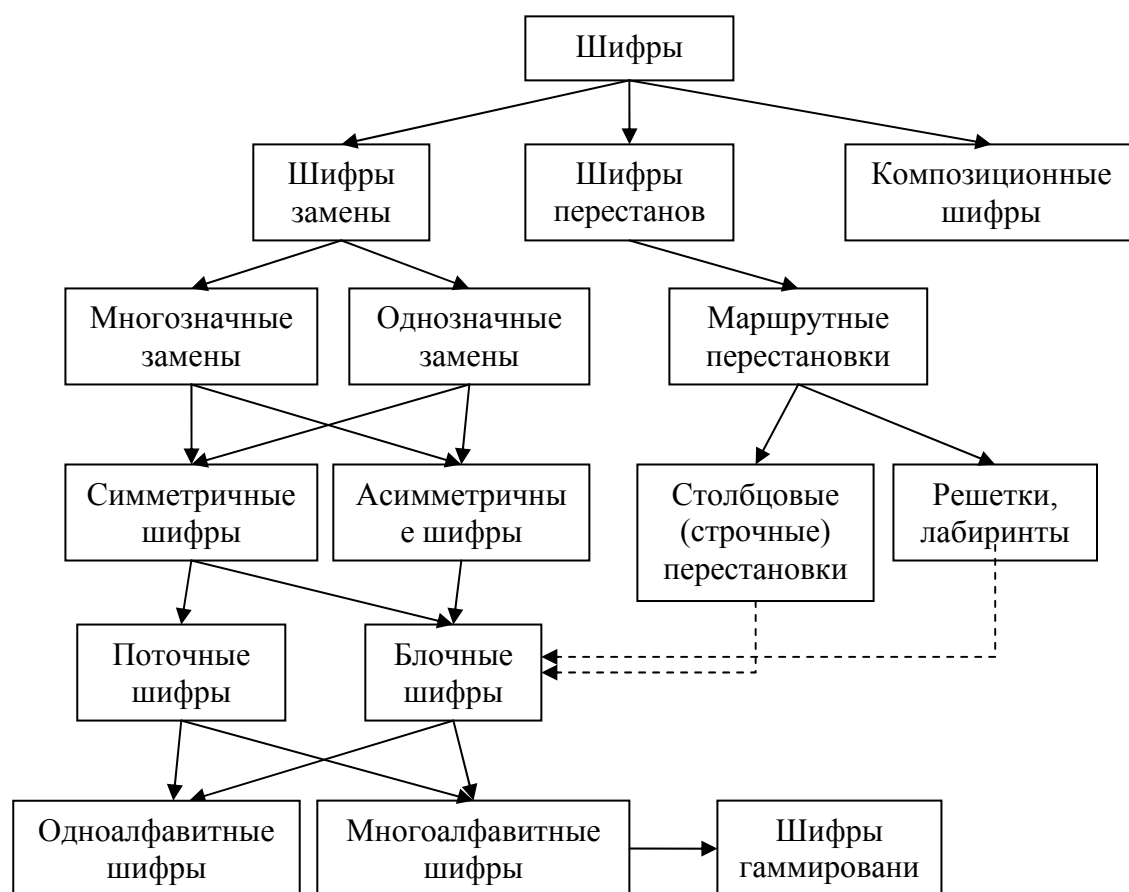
Шифры

Шифры замены

Шифры перестанов

Композиционные шифры

Многозначные замены

Однозначные замены

Маршрутные перестановки

Симметричные шифры

Асимметричны е шифры

Столбцовые (строчные) перестановки

Решетки, лабиринты

Поточные шифры

Блочные шифры

Одноалфавитные шифры

Многоалфавитные шифры

Шифры гаммировани